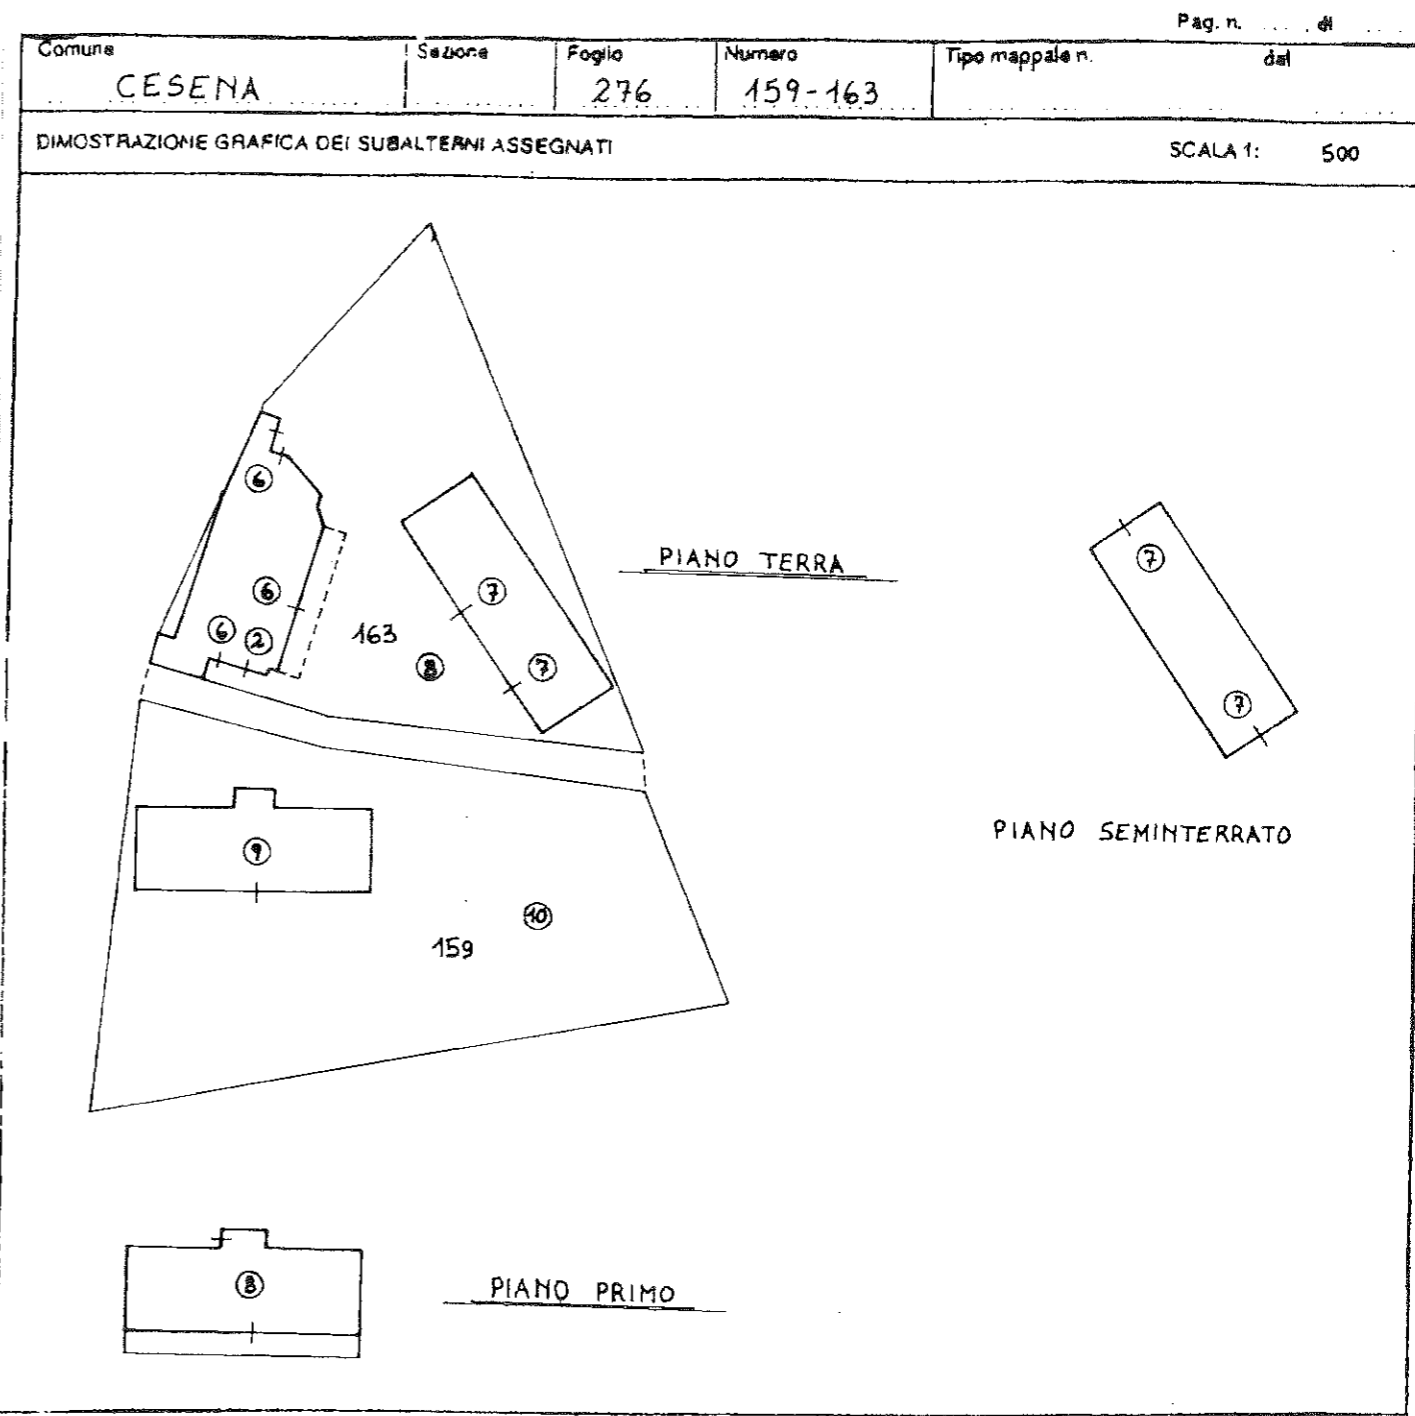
Pag. n. ...... di ......

| Comune | Sezione | Foglio | Numero | Tipo mappale n. | del |
|---|---|---|---|---|---|
| CESENA | | 276 | 159-163 | | |

DIMOSTRAZIONE GRAFICA DEI SUBALTERNI ASSEGNATI

SCALA 1: 500

6

6

6

2

163

8

7

7

PIANO TERRA

7

7

PIANO SEMINTERRATO

9

10

159

8

PIANO PRIMO